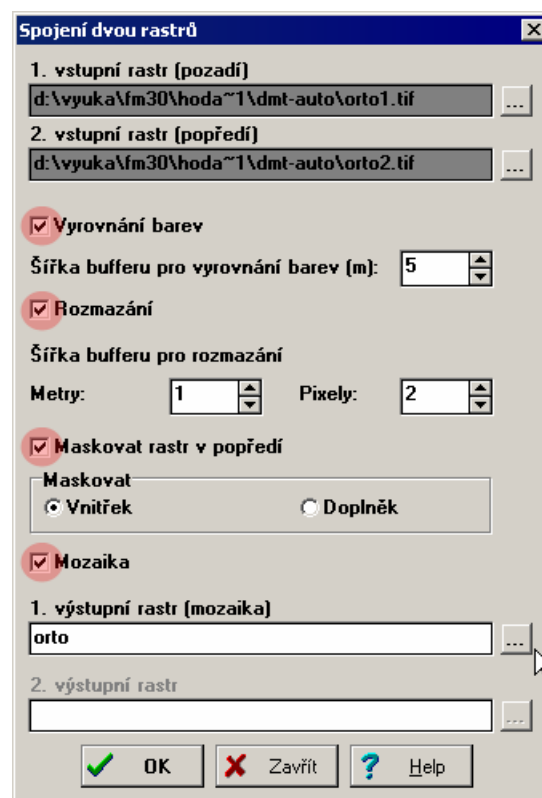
Spojení dvou rastrů

1. vstupní rastr (pozadí)

d:\vyuka\fm30\hoda~1\dmt-auto\orto1.tif

...

2. vstupní rastr (popředí)

d:\vyuka\fm30\hoda~1\dmt-auto\orto2.tif

...

Vyrovnání barev

Šířka bufferu pro vyrovnání barev (m): 5

Rozmazání

Šířka bufferu pro rozmazání

Metry: 1 Pixely: 2

Maskovat rastr v popředí

Maskovat

Vnitřek Doplněk

Mozaika

1. výstupní rastr (mozaika)

orto

...

2. výstupní rastr

...

OK Zavřít Help